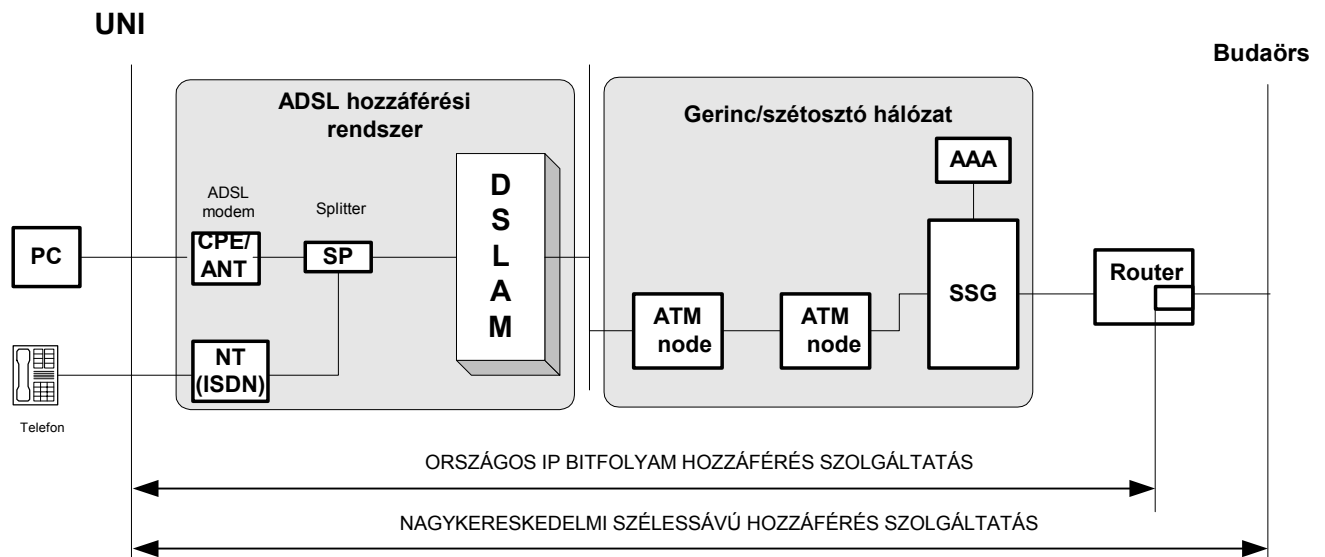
UNI

Budaörs

ADSL hozzáférési rendszer

Gerinc/szétosztó hálózat

ADSL modem

Splitter

PC

CPE/ ANT

SP

D S L A M

AAA

SSG

Router

ATM node

ATM node

NT (ISDN)

Telefon

ORSZÁGOS IP BITFOLYAM HOZZÁFÉRÉS SZOLGÁLTATÁS

NAGYKERESKEDELMI SZÉLESSÁVÚ HOZZÁFÉRÉS SZOLGÁLTATÁS